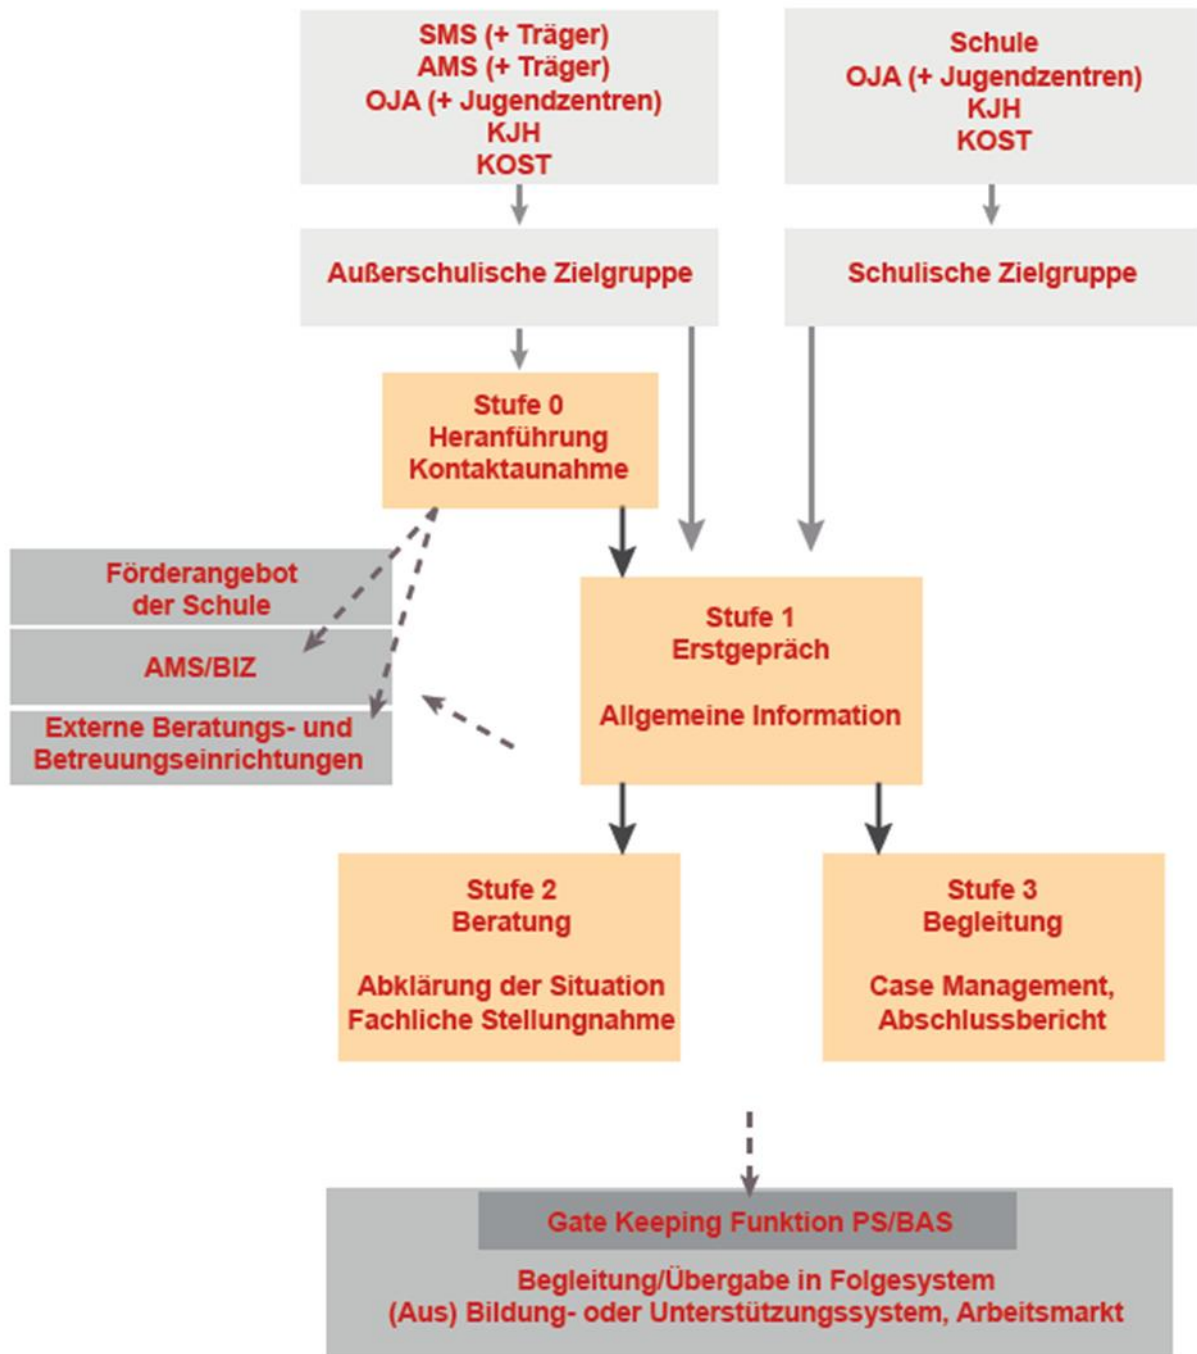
SMS (+ Träger)
AMS (+ Träger)
OJA (+ Jugendzentren)
KJH
KOST

Schule
OJA (+ Jugendzentren)
KJH
KOST

Außerschulische Zielgruppe

Schulische Zielgruppe

Stufe 0
Heranführung
Kontaktaunahme

Förderangebot der Schule

AMS/BIZ

Externe Beratungs- und Betreuungseinrichtungen

Stufe 1
Erstgepräch

Allgemeine Information

Stufe 2
Beratung

Abklärung der Situation
Fachliche Stellungnahme

Stufe 3
Begleitung

Case Management,
Abschlussbericht

Gate Keeping Funktion PS/BAS

Begleitung/Übergabe in Folgesystem
(Aus) Bildung- oder Unterstützungssystem, Arbeitsmarkt